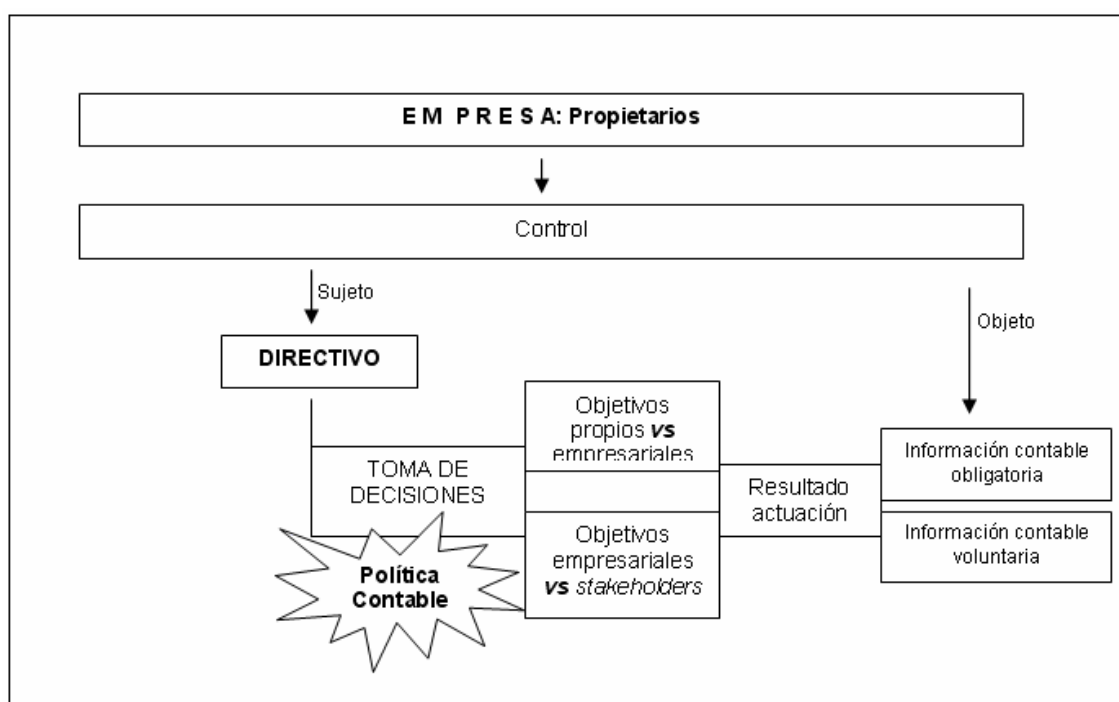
E M P R E S A: Propietarios

Control

Sujeto

Objeto

DIRECTIVO

Objetivos propios ***vs*** empresariales

TOMA DE DECISIONES

Resultado actuación

Información contable obligatoria

Objetivos empresariales ***vs*** *stakeholders*

Información contable voluntaria

Política Contable